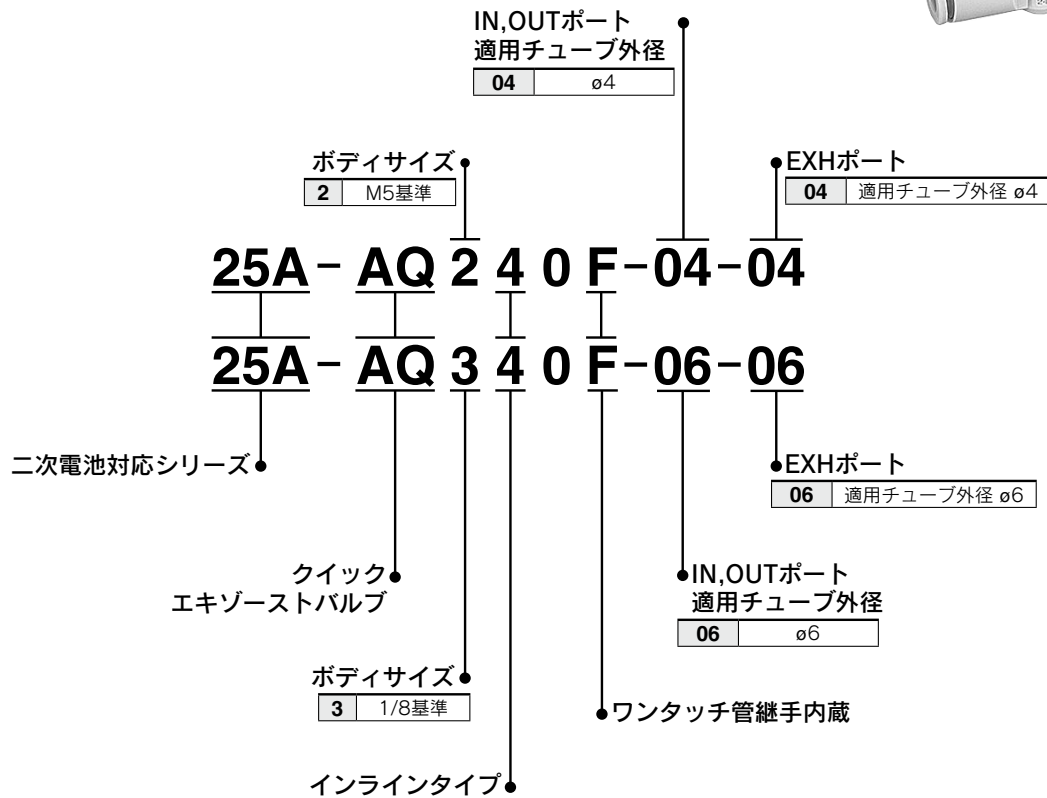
IN,OUTポート
適用チューブ外径

| 04 | ø4 |
|---|---|

ボディサイズ

| 2 | M5基準 |
|---|---|

EXHポート

| 04 | 適用チューブ外径 ø4 |
|---|---|

25A – AQ 2 4 0 F – 04 – 04

25A – AQ 3 4 0 F – 06 – 06

二次電池対応シリーズ

EXHポート

| 06 | 適用チューブ外径 ø6 |
|---|---|

クイック
エキゾーストバルブ

IN,OUTポート
適用チューブ外径

| 06 | ø6 |
|---|---|

ボディサイズ

| 3 | 1/8基準 |
|---|---|

ワンタッチ管継手内蔵

インラインタイプ